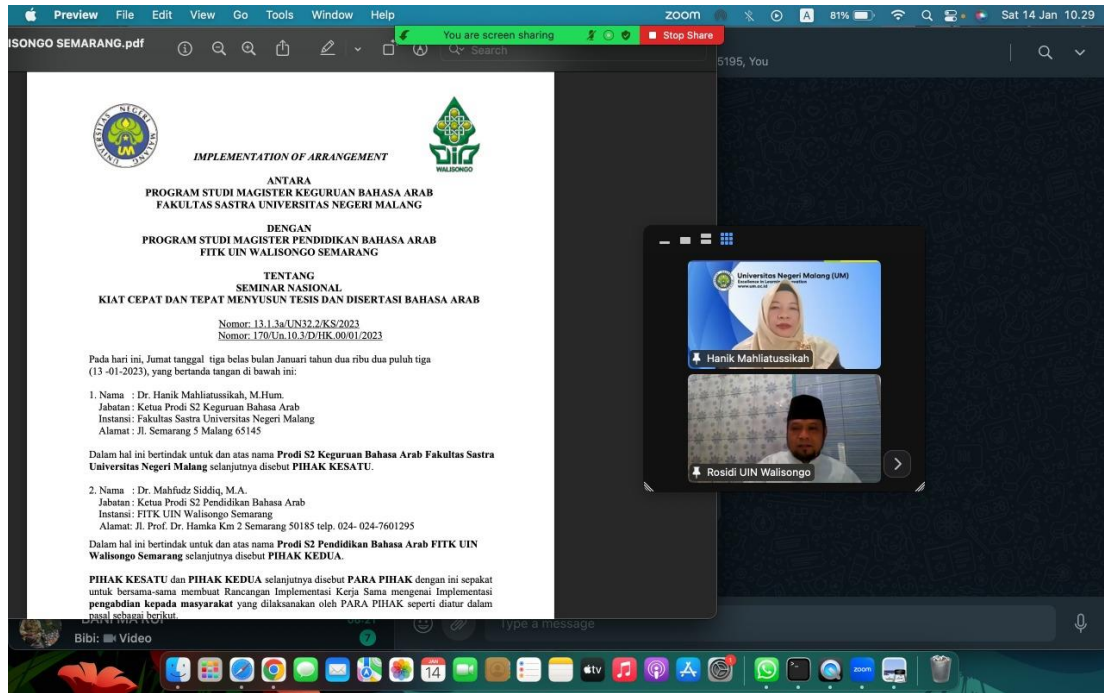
Preview File Edit View Go Tools Window Help

zoom 81% Sat 14 Jan 10.29

You are screen sharing Stop Share

ISONGO SEMARANG.pdf

Search

5195, You

UNIVERSITAS NEGERI MALANG

WALISONGO

IMPLEMENTATION OF ARRANGEMENT

ANTARA
PROGRAM STUDI MAGISTER KEGURUAN BAHASA ARAB
FAKULTAS SASTRA UNIVERSITAS NEGERI MALANG

DENGAN
PROGRAM STUDI MAGISTER PENDIDIKAN BAHASA ARAB
FITK UIN WALISONGO SEMARANG

TENTANG
SEMINAR NASIONAL
KIAT CEPAT DAN TEPAT MENYUSUN TESIS DAN DISERTASI BAHASA ARAB

Nomor: 13.1.3a/UN32.2/KS/2023
Nomor: 170/Un.10.3/D/HK.00/01/2023

Pada hari ini, Jumat tanggal tiga belas bulan Januari tahun dua ribu dua puluh tiga (13 -01-2023), yang bertanda tangan di bawah ini:

1. Nama : Dr. Hanik Mahliatussikah, M.Hum.
Jabatan : Ketua Prodi S2 Keguruan Bahasa Arab
Instansi : Fakultas Sastra Universitas Negeri Malang
Alamat : Jl. Semarang 5 Malang 65145

Dalam hal ini bertindak untuk dan atas nama Prodi S2 Keguruan Bahasa Arab Fakultas Sastra Universitas Negeri Malang selanjutnya disebut PIHAK KESATU.

2. Nama : Dr. Mahfudz Siddiq, M.A.
Jabatan : Ketua Prodi S2 Pendidikan Bahasa Arab
Instansi: FITK UIN Walisongo Semarang
Alamat: Jl. Prof. Dr. Hamka Km 2 Semarang 50185 telp. 024- 024-7601295

Dalam hal ini bertindak untuk dan atas nama Prodi S2 Pendidikan Bahasa Arab FITK UIN Walisongo Semarang selanjutnya disebut PIHAK KEDUA.

PIHAK KESATU dan PIHAK KEDUA selanjutnya disebut PARA PIHAK dengan ini sepakat untuk bersama-sama membuat Rancangan Implementasi Kerja Sama mengenai Implementasi pengabdian kepada masyarakat yang dilaksanakan oleh PARA PIHAK seperti diatur dalam pasal sebagai berikut.

Universitas Negeri Malang (UM)
Excellence in Learning Innovation
www.um.ac.id

Hanik Mahliatussikah

Rosidi UIN Walisongo

Bibi: Video

Type a message

14